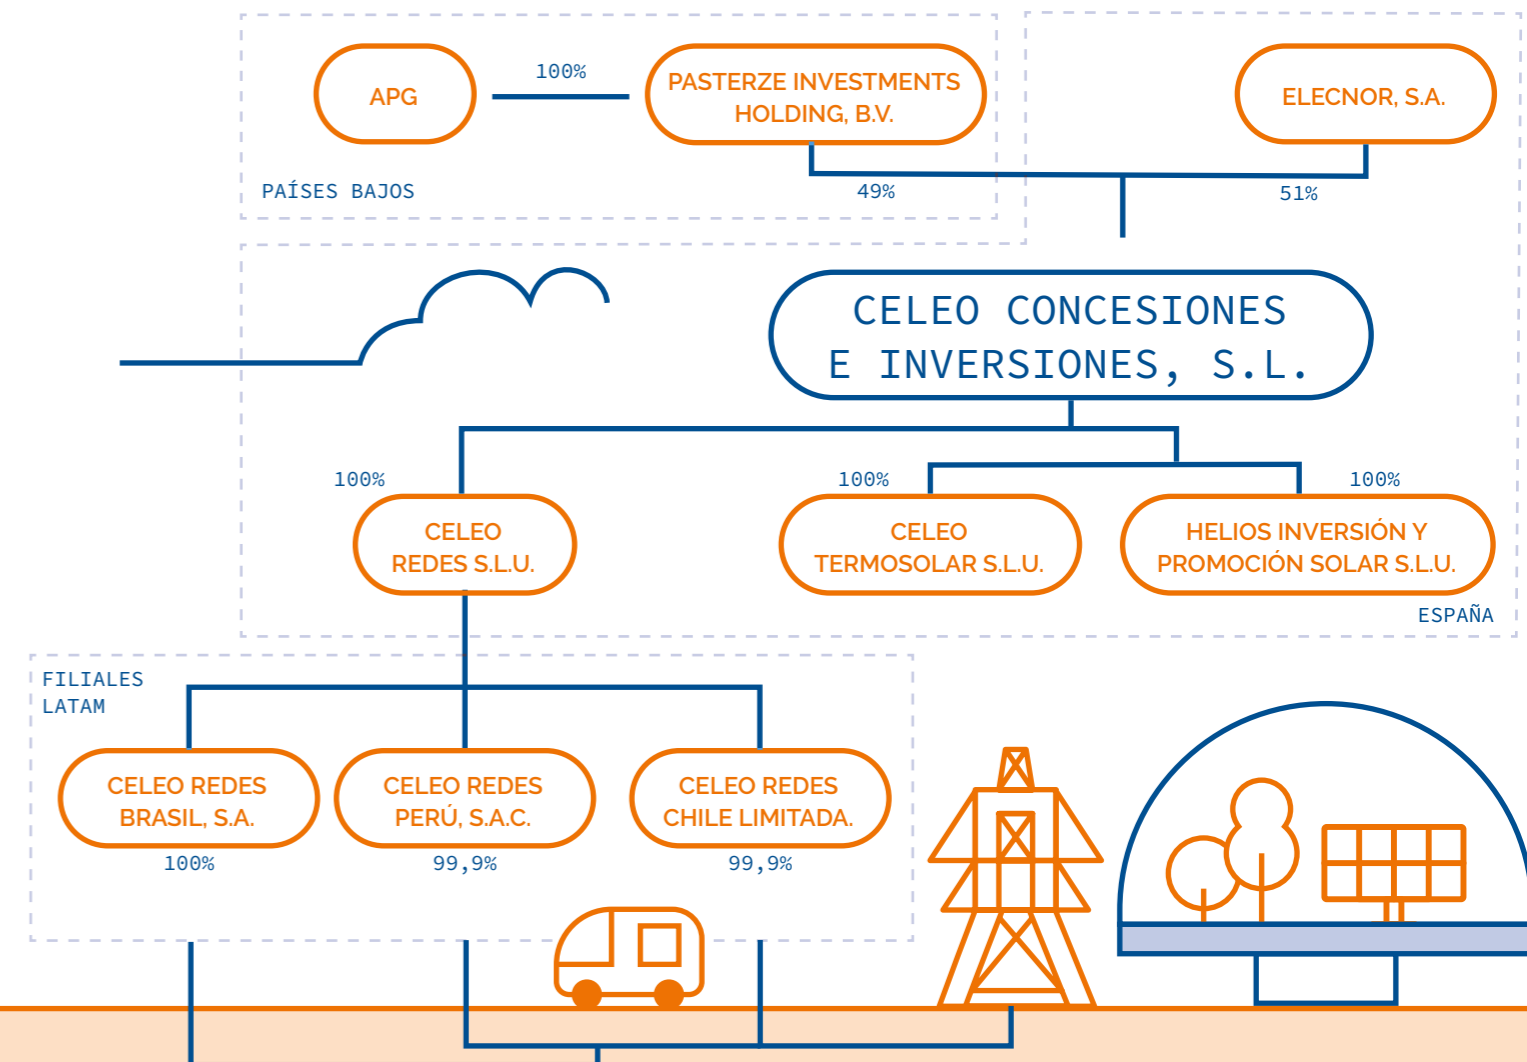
APG

100%

PASTERZE INVESTMENTS HOLDING, B.V.

ELECNOR, S.A.

PAÍSES BAJOS

49%

51%

CELEO CONCESIONES E INVERSIONES, S.L.

100%

100%

100%

CELEO REDES S.L.U.

CELEO TERMOSOLAR S.L.U.

HELIOS INVERSIÓN Y PROMOCIÓN SOLAR S.L.U.

ESPAÑA

FILIALES LATAM

CELEO REDES BRASIL, S.A.

100%

CELEO REDES PERÚ, S.A.C.

99,9%

CELEO REDES CHILE LIMITADA.

99,9%